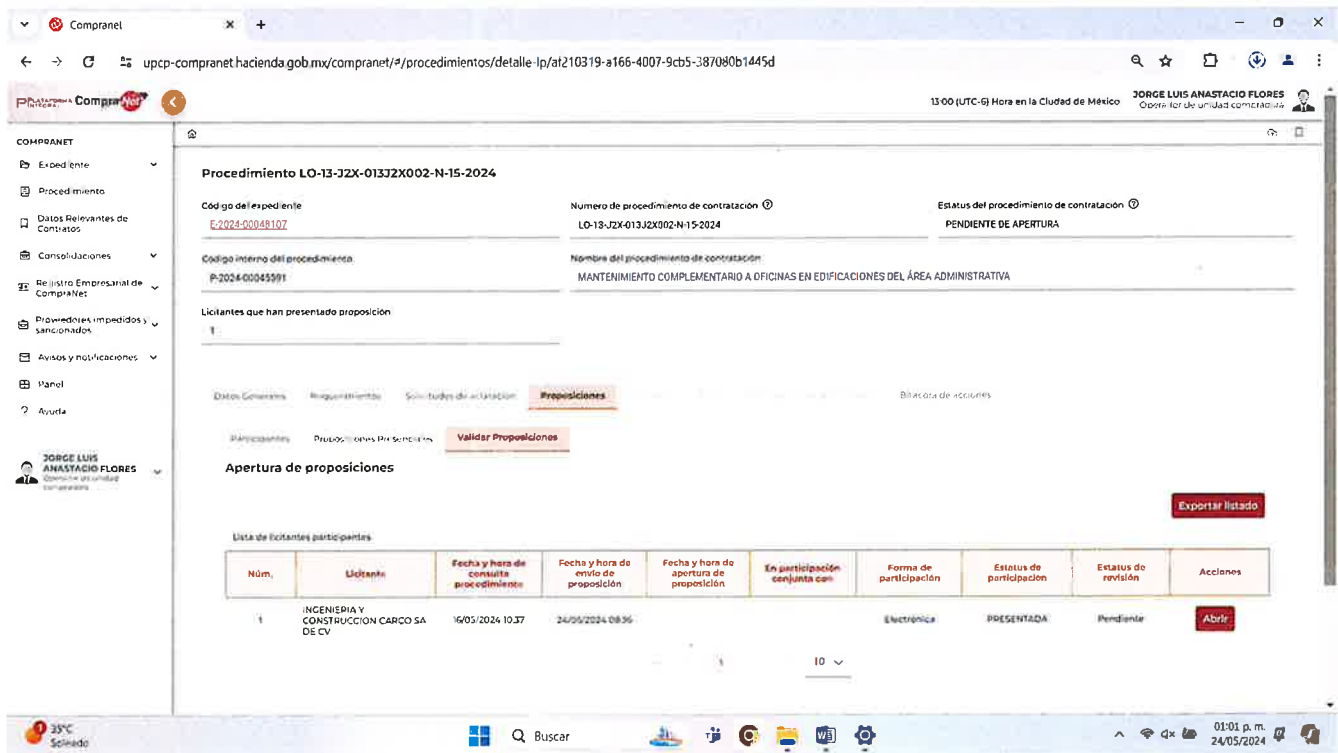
Compranet ×  +

upcp-compranet.hacienda.gob.mx/compranet/#/procedimientos/detalle-lp/af210319-a166-4007-9cb5-387080b1445d

PLATAFORMA INTEGRAL CompraNet

13:00 (UTC-6) Hora en la Ciudad de México

JORGE LUIS ANASTACIO FLORES
Operador de unidad compradora

COMPRANET
Expediente
Procedimiento
Datos Relevantes de Contratos
Consolidaciones
Registro Empresarial de CompraNet
Proveedores impedidos y sancionados
Avisos y notificaciones
Panel
Ayuda

JORGE LUIS ANASTACIO FLORES
Operador de unidad compradora

Procedimiento LO-13-J2X-013J2X002-N-15-2024

Código del expediente
E-2024-00048107

Numero de procedimiento de contratación
LO-13-J2X-013J2X002-N-15-2024

Estatus del procedimiento de contratación
PENDIENTE DE APERTURA

Código interno del procedimiento
P-2024-00045591

Nombre del procedimiento de contratación
MANTENIMIENTO COMPLEMENTARIO A OFICINAS EN EDIFICACIONES DEL ÁREA ADMINISTRATIVA

Licitantes que han presentado proposición
1

Datos Generales  Requerimientos  Solicitudes de aclaración  Proposiciones  Bitácora de acciones

Participantes  Proposiciones Presenciales  Validar Proposiciones

Apertura de proposiciones

Exportar listado

Lista de licitantes participantes

| Núm. | Licitante | Fecha y hora de consulta procedimiento | Fecha y hora de envío de proposición | Fecha y hora de apertura de proposición | En participación conjunta con | Forma de participación | Estatus de participación | Estatus de revisión | Acciones |
|---|---|---|---|---|---|---|---|---|---|
| 1 | INGENIERIA Y CONSTRUCCION CARCO SA DE CV | 16/05/2024 10:37 | 24/05/2024 08:36 | | | Electrónica | PRESENTADA | Pendiente | Abrir |

1  10

35°C Soleado  Buscar  01:01 p. m. 24/05/2024